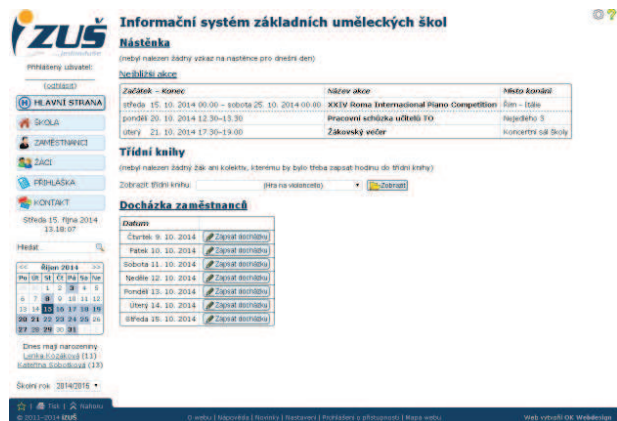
ZUŠ
Přihlášený uživatel:
(odhlásit)
HLAVNÍ STRANA
ŠKOLA
ZAMĚSTNANCI
ŽÁCI
PŘIHLÁŠKA
KONTAKT
Středa 15. října 2014 13:18:07
Hledat

| << | Říjen 2014 | | | | | >> |
|---|---|---|---|---|---|---|
| Po | Út | St | Čt | Pá | So | Ne |
| | | 1 | 2 | 3 | 4 | 5 |
| 6 | 7 | 8 | 9 | 10 | 11 | 12 |
| 13 | 14 | 15 | 16 | 17 | 18 | 19 |
| 20 | 21 | 22 | 23 | 24 | 25 | 26 |
| 27 | 28 | 29 | 30 | 31 | | |

Dnes mají narozeniny
Lenka Kožáková (11)
Kateřina Sobotková (13)
Školní rok 2014/2015

Informační systém základních uměleckých škol
Nástěnka
(nebyl nalezen žádný vzkaz na nástěnce pro dnešní den)
Nejbližší akce

| Začátek – Konec | Název akce | Místo konání |
|---|---|---|
| středa 15. 10. 2014 00:00 – sobota 25. 10. 2014 00:00 | XXIV Roma International Piano Competition | Řím - Itálie |
| pondělí 20. 10. 2014 12:30–13:30 | Pracovní schůzka učitelů TO | Nejedlého 5 |
| úterý 21. 10. 2014 17:30–19:00 | Žákovský večer | Koncertní sál školy |

Třídní knihy
(nebyl nalezen žádný žák ani kolektiv, kterému by bylo třeba zapsat hodinu do třídní knihy)
Zobrazit třídní knihu (Hra na violoncello) Zobrazit

Docházka zaměstnanců

| Datum | |
|---|---|
| Čtvrtek 9. 10. 2014 | Zapsat docházku |
| Pátek 10. 10. 2014 | Zapsat docházku |
| Sobota 11. 10. 2014 | Zapsat docházku |
| Neděle 12. 10. 2014 | Zapsat docházku |
| Pondělí 13. 10. 2014 | Zapsat docházku |
| Úterý 14. 10. 2014 | Zapsat docházku |
| Středa 15. 10. 2014 | Zapsat docházku |

Tisk | Nahoru
© 2011–2014 iZUŠ
O webu | Nápověda | Novinky | Nastavení | Přihlašování a přístupnost | Mapa webu
Web vytvořil OK Webdesign